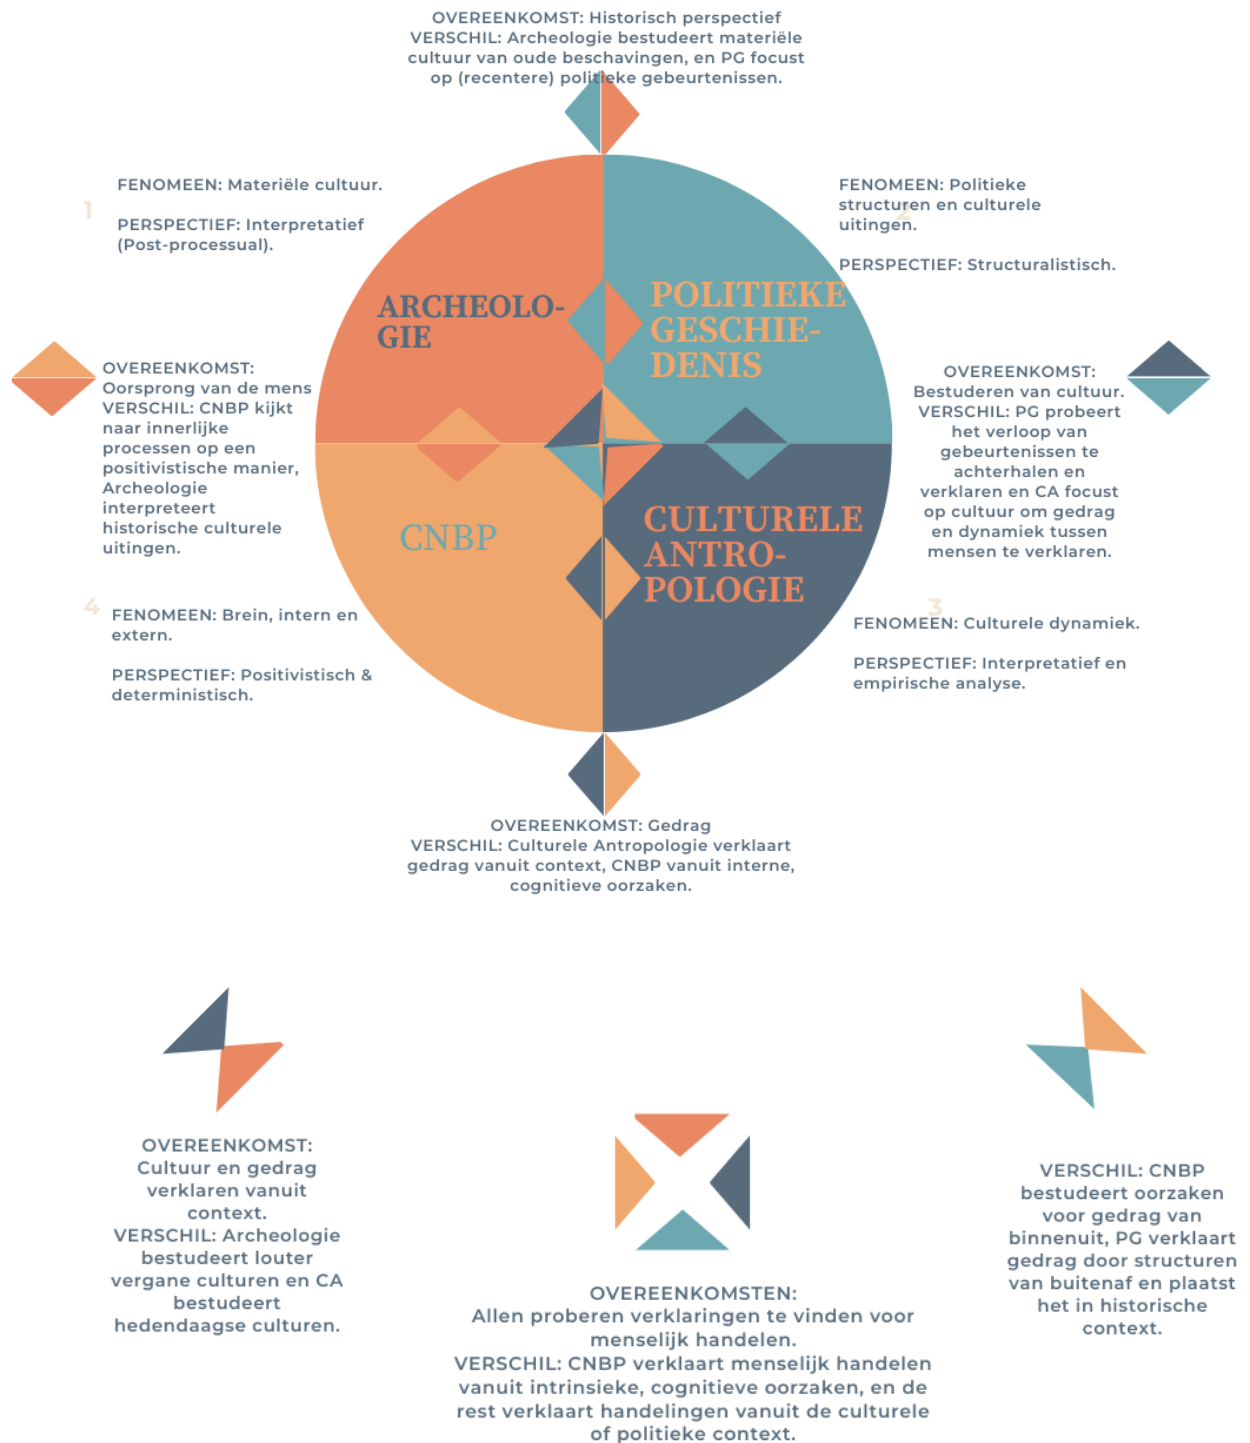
OVEREENKOMST: Historisch perspectief
VERSCHIL: Archeologie bestudeert materiële cultuur van oude beschavingen, en PG focust op (recentere) politieke gebeurtenissen.

1

FENOMEEN: Materiële cultuur.

PERSPECTIEF: Interpretatief (Post-processual).

2

FENOMEEN: Politieke structuren en culturele uitingen.

PERSPECTIEF: Structuralistisch.

ARCHEOLOGIE

POLITIEKE GESCHIEDENIS

OVEREENKOMST: Oorsprong van de mens
VERSCHIL: CNBP kijkt naar innerlijke processen op een positivistische manier, Archeologie interpreteert historische culturele uitingen.

OVEREENKOMST: Bestuderen van cultuur.
VERSCHIL: PG probeert het verloop van gebeurtenissen te achterhalen en verklaren en CA focust op cultuur om gedrag en dynamiek tussen mensen te verklaren.

CNBP

CULTURELE ANTROPOLOGIE

4

FENOMEEN: Brein, intern en extern.

PERSPECTIEF: Positivistisch & deterministisch.

3

FENOMEEN: Culturele dynamiek.

PERSPECTIEF: Interpretatief en empirische analyse.

OVEREENKOMST: Gedrag
VERSCHIL: Culturele Antropologie verklaart gedrag vanuit context, CNBP vanuit interne, cognitieve oorzaken.

OVEREENKOMST: Cultuur en gedrag verklaren vanuit context.
VERSCHIL: Archeologie bestudeert louter vergane culturen en CA bestudeert hedendaagse culturen.

OVEREENKOMSTEN:
Allen proberen verklaringen te vinden voor menselijk handelen.
VERSCHIL: CNBP verklaart menselijk handelen vanuit intrinsieke, cognitieve oorzaken, en de rest verklaart handelingen vanuit de culturele of politieke context.

VERSCHIL: CNBP bestudeert oorzaken voor gedrag van binnenuit, PG verklaart gedrag door structuren van buitenaf en plaatst het in historische context.